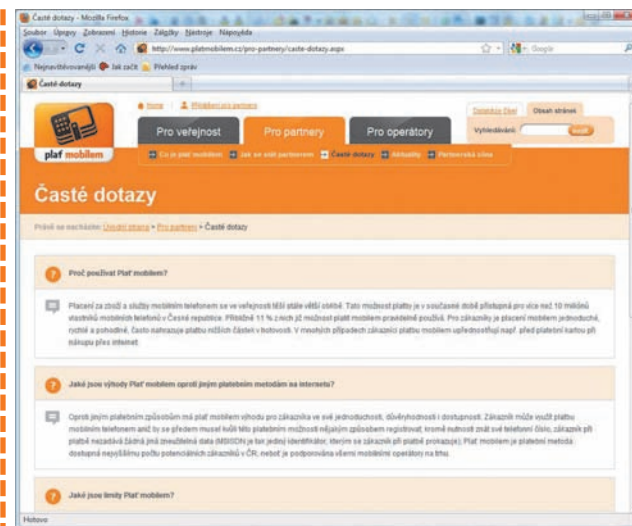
Časté dotazy - Mozilla Firefox

Soubor Úpravy Zobrazení Historie Záložky Nástroje Nápověda

http://www.platmobilem.cz/pro-partnery/caste-dotazy.aspx

Google

Nejnavštěvovanější Jak začít Přehled zpráv

Časté dotazy

Home | Přihlášení pro partnery

Dotazníky (files) Obsah stránek

Vyhledávání: hledat

plať mobilem

Pro veřejnost Pro partnery Pro operátory

Co je plať mobilem Jak se stát partnerem Časté dotazy Aktuality Partnerská zóna

Časté dotazy

Právě se nacházíte: Úvodní strana > Pro partnery > Časté dotazy

Proč používat Plať mobilem?

Placení za zboží a služby mobilním telefonem se ve veřejnosti těší stále větší oblibě. Tato možnost platby je v současné době přístupná pro více než 10 miliónů vlastníků mobilních telefonů v České republice. Přibližně 11 % z nich již možnost platit mobilem pravidelně používá. Pro zákazníky je placení mobilem jednoduché, rychlé a pohodlné. Často nahrazuje platbu nižších částek v hotovosti. V mnohých případech zákazníci platbu mobilem upřednostňují např. před platební kartou při nákupu přes internet.

Jaké jsou výhody Plať mobilem oproti jiným platebním metodám na internetu?

Oproti jiným platebním způsobům má plať mobilem výhodu pro zákazníka ve své jednoduchosti, důvěryhodnosti i dostupnosti. Zákazník může využít platbu mobilním telefonem aniž by se předem musel kvůli této platební možnosti nějakým způsobem registrovat, kromě nutnosti znát své telefonní číslo, zákazník při platbě nezadává žádná jiná zneužitelná data (MSISDN je tak jediný identifikátor, kterým se zákazník při platbě prokazuje). Plať mobilem je platební metoda dostupná nejvyššímu počtu potenciálních zákazníků v ČR, neboť je podporována všemi mobilními operátory na trhu.

Jaké jsou limity Plať mobilem?

Hotovo